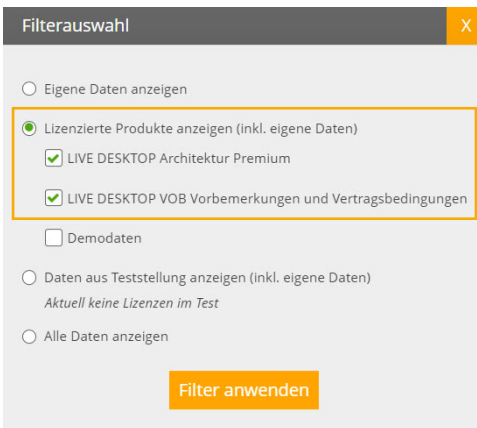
Filterauswahl

X

Eigene Daten anzeigen

Lizenzierte Produkte anzeigen (inkl. eigene Daten)

LIVE DESKTOP Architektur Premium

LIVE DESKTOP VOB Vorbemerkungen und Vertragsbedingungen

Demodaten

Daten aus Teststellung anzeigen (inkl. eigene Daten)

*Aktuell keine Lizenzen im Test*

Alle Daten anzeigen

Filter anwenden